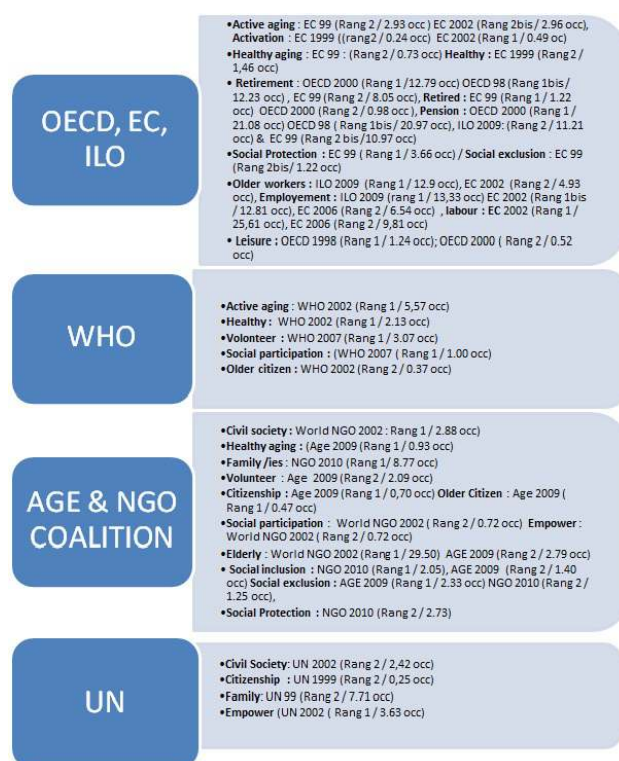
OECD, EC, ILO

•Active aging : EC 99 (Rang 2 / 2.93 occ) EC 2002 (Rang 2bis / 2.96 occ), Activation : EC 1999 ((rang2 / 0.24 occ) EC 2002 (Rang 1 / 0.49 oc)
•Healthy aging : EC 99 : (Rang 2 / 0.73 occ) Healthy : EC 1999 (Rang 2 / 1,46 occ)
• Retirement : OECD 2000 (Rang 1 / 12.79 occ) OECD 98 (Rang 1bis / 12.23 occ) , EC 99 (Rang 2 / 8.05 occ), Retired : EC 99 (Rang 1 / 1.22 occ) OECD 2000 (Rang 2 / 0.98 occ), Pension : OECD 2000 (Rang 1 / 21.08 occ) OECD 98 ( Rang 1bis / 20.97 occ), ILO 2009: (Rang 2 / 11.21 occ) & EC 99 (Rang 2 bis /10.97 occ)
•Social Protection : EC 99 ( Rang 1 / 3.66 occ) / Social exclusion : EC 99 (Rang 2bis/ 1.22 occ)
•Older workers : ILO 2009 (Rang 1 / 12.9 occ), EC 2002 (Rang 2 / 4.93 occ), Employement : ILO 2009 (rang 1 / 13,33 occ) EC 2002 (Rang 1bis / 12.81 occ), EC 2006 (Rang 2 / 6.54 occ) , labour : EC 2002 (Rang 1 / 25,61 occ), EC 2006 (Rang 2 / 9,81 occ)
• Leisure : OECD 1998 (Rang 1 / 1.24 occ); OECD 2000 ( Rang 2 / 0.52 occ)

WHO

•Active aging : WHO 2002 (Rang 1 / 5,57 occ)
•Healthy : WHO 2002 (Rang 1 / 2.13 occ)
•Volunteer : WHO 2007 (Rang 1 / 3.07 occ)
•Social participation : (WHO 2007 ( Rang 1 / 1.00 occ)
•Older citizen : WHO 2002 (Rang 2 / 0.37 occ)

AGE & NGO COALITION

•Civil society : World NGO 2002 : Rang 1 / 2.88 occ)
•Healthy aging : (Age 2009 (Rang 1 / 0.93 occ)
•Family /ies : NGO 2010 (Rang 1/ 8.77 occ)
•Volunteer : Age 2009 (Rang 2 / 2.09 occ)
•Citizenship : Age 2009 (Rang 1 / 0,70 occ) Older Citizen : Age 2009 ( Rang 1 / 0.47 occ)
•Social participation : World NGO 2002 ( Rang 2 / 0.72 occ) Empower : World NGO 2002 ( Rang 2 / 0.72 occ)
•Elderly : World NGO 2002 (Rang 1 / 29.50) AGE 2009 (Rang 2 / 2.79 occ)
• Social inclusion : NGO 2010 (Rang 1 / 2.05), AGE 2009 (Rang 2 / 1.40 occ) Social exclusion : AGE 2009 (Rang 1 / 2.33 occ) NGO 2010 (Rang 2 / 1.25 occ),
•Social Protection : NGO 2010 (Rang 2 / 2.73)

UN

•Civil Society: UN 2002 (Rang 2 / 2,42 occ)
•Citizenship : UN 1999 (Rang 2 / 0,25 occ)
•Family: UN 99 (Rang 2 / 7.71 occ)
•Empower (UN 2002 ( Rang 1 / 3.63 occ)